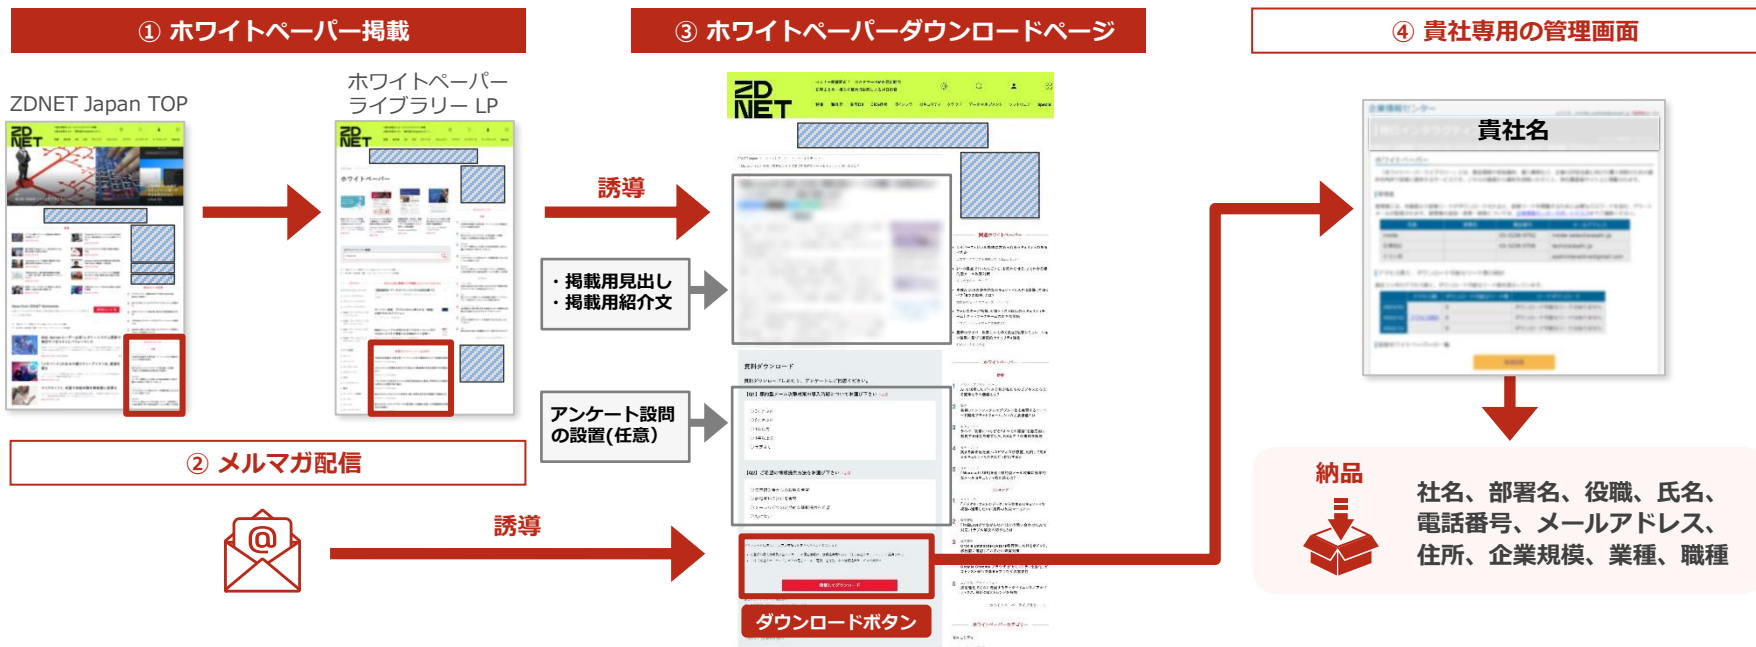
① ホワイトペーパー掲載

ZDNET Japan TOP

ホワイトペーパー
ライブラリー LP

② メルマガ配信

③ ホワイトペーパーダウンロードページ

誘導

・掲載用見出し
・掲載用紹介文

アンケート設問の設置(任意)

誘導

ダウンロードボタン

④ 貴社専用の管理画面

貴社名

納品

社名、部署名、役職、氏名、
電話番号、メールアドレス、
住所、企業規模、業種、職種